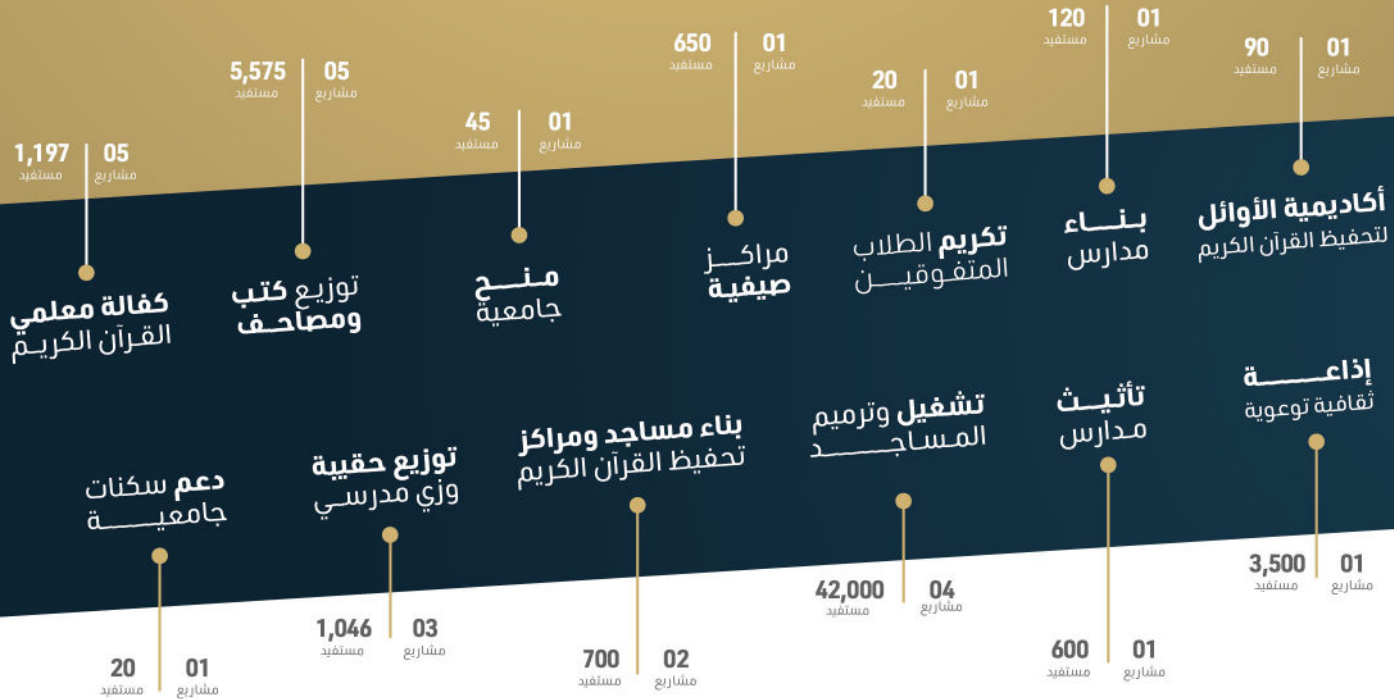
01 مشاريع
90 مستفيد
أكاديمية الأوائل لتحفيظ القرآن الكريم

01 مشاريع
120 مستفيد
بناء مدارس

01 مشاريع
20 مستفيد
تكريم الطلاب المتفوقين

01 مشاريع
650 مستفيد
مراكز صيفية

01 مشاريع
45 مستفيد
منح جامعية

05 مشاريع
5,575 مستفيد
توزيع كتب ومصاحف

05 مشاريع
1,197 مستفيد
كفالة معلمي القرآن الكريم

إذاعة ثقافية توعوية
01 مشاريع
3,500 مستفيد

تأثيث مدارس
01 مشاريع
600 مستفيد

تشغيل وترميم المساجد
04 مشاريع
42,000 مستفيد

بناء مساجد ومراكز تحفيظ القرآن الكريم
02 مشاريع
700 مستفيد

توزيع حقيبة وزي مدرسي
03 مشاريع
1,046 مستفيد

دعم سكنات جامعية
01 مشاريع
20 مستفيد